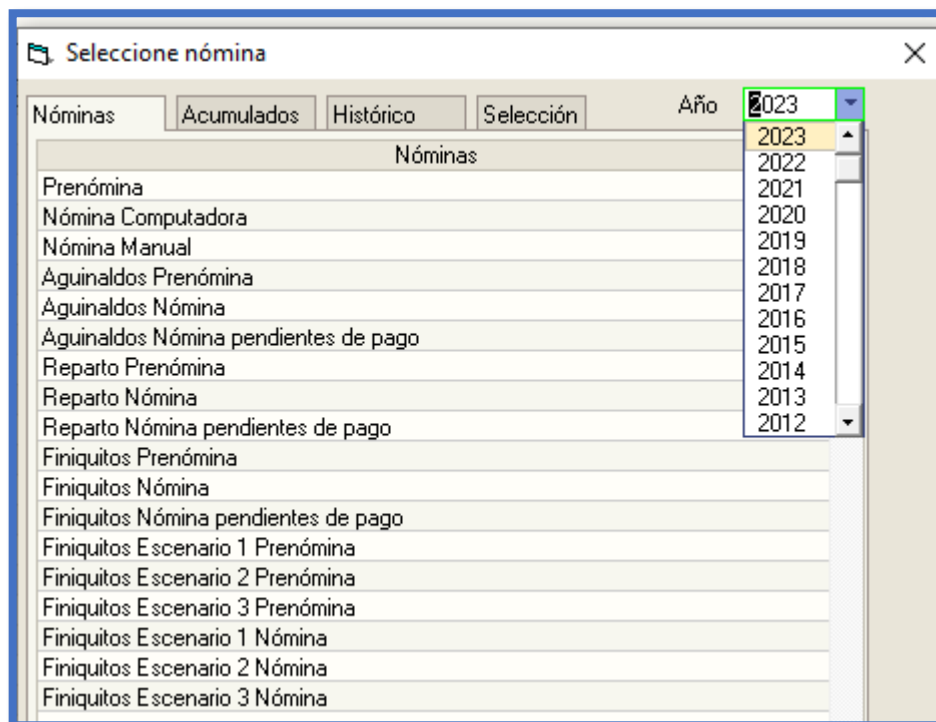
Seleccione nómina

×

Nóminas | Acumulados | Histórico | Selección

Año 2023

2023
2022
2021
2020
2019
2018
2017
2016
2015
2014
2013
2012

| Nóminas |
|---|
| Prenómina |
| Nómina Computadora |
| Nómina Manual |
| Aguinaldos Prenómina |
| Aguinaldos Nómina |
| Aguinaldos Nómina pendientes de pago |
| Reparto Prenómina |
| Reparto Nómina |
| Reparto Nómina pendientes de pago |
| Finiquitos Prenómina |
| Finiquitos Nómina |
| Finiquitos Nómina pendientes de pago |
| Finiquitos Escenario 1 Prenómina |
| Finiquitos Escenario 2 Prenómina |
| Finiquitos Escenario 3 Prenómina |
| Finiquitos Escenario 1 Nómina |
| Finiquitos Escenario 2 Nómina |
| Finiquitos Escenario 3 Nómina |